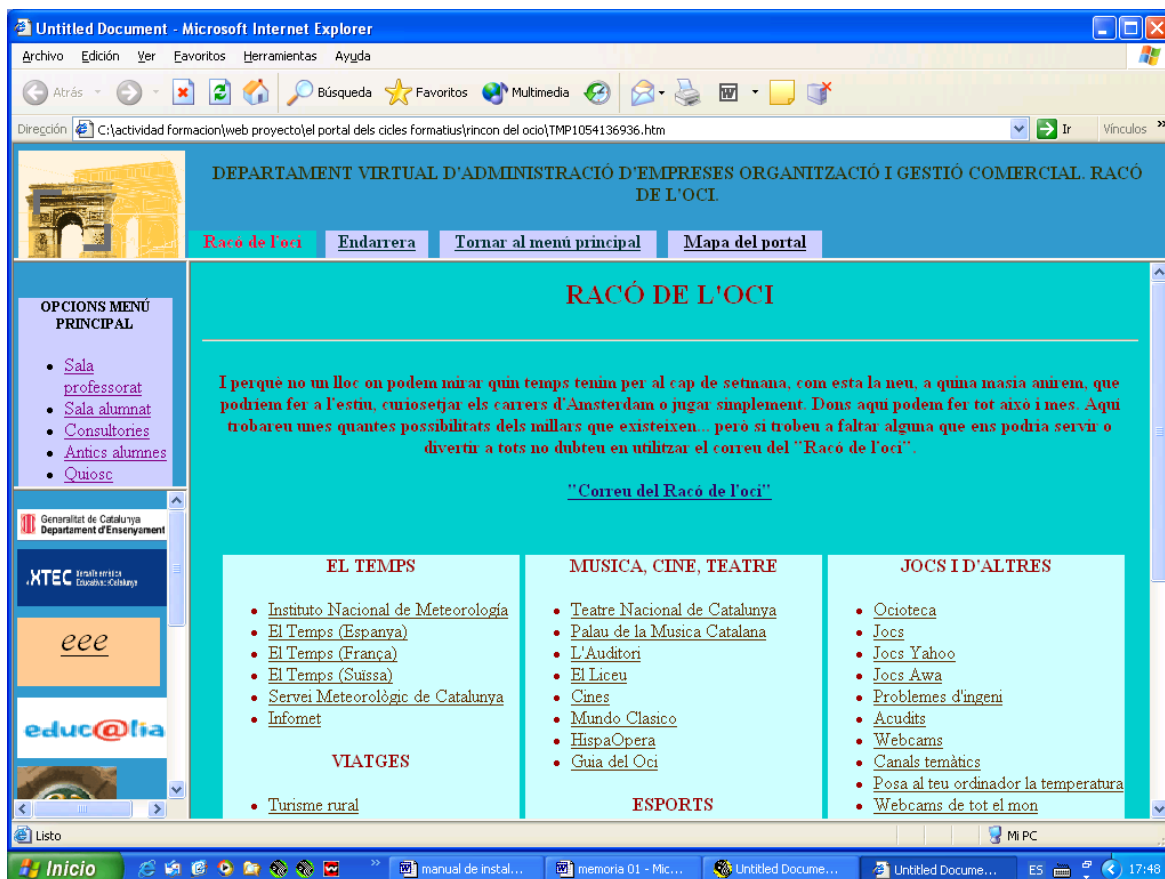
Untitled Document - Microsoft Internet Explorer

Archivo Edición Ver Favoritos Herramientas Ayuda

Atrás Búsqueda Favoritos Multimedia

Dirección C:\actividad formacion\web proyecto\el portal dels cicles formatius\rincon del ocio\TMP1054136936.htm Ir Vínculos

DEPARTAMENT VIRTUAL D'ADMINISTRACIÓ D'EMPRESES ORGANITZACIÓ I GESTIÓ COMERCIAL. RACÓ DE L'OCI.

Racó de l'oci | Endarrera | Tornar al menú principal | Mapa del portal

OPCIONS MENÚ PRINCIPAL

- Sala professorat
- Sala alumnat
- Consultories
- Antics alumnes
- Quiosc

Generalitat de Catalunya Departament d'Ensenyament

XTEC Xarxa Telemàtica Educativa de Catalunya

eee

educ@lia

RACÓ DE L'OCI

I perquè no un lloc on podem mirar quin temps tenim per al cap de setmana, com esta la neu, a quina masia anirem, que podriem fer a l'estiu, curiosetjar els carrers d'Amsterdam o jugar simplement. Dons aqui podem fer tot això i mes. Aqui trobareu unes quantes possibilitats dels millars que existeixen... però si trobeu a faltar alguna que ens podria servir o divertir a tots no dubteu en utilitzar el correu del "Racó de l'oci".

"Correu del Racó de l'oci"

EL TEMPS
- Instituto Nacional de Meteorología
- El Temps (Espanya)
- El Temps (França)
- El Temps (Suïssa)
- Servei Meteorològic de Catalunya
- Infomet

VIATGES
- Turisme rural

MUSICA, CINE, TEATRE
- Teatre Nacional de Catalunya
- Palau de la Musica Catalana
- L'Auditori
- El Liceu
- Cines
- Mundo Clasico
- HispaOpera
- Guia del Oci

ESPORTS

JOCS I D'ALTRES
- Ocioteca
- Jocs
- Jocs Yahoo
- Jocs Awa
- Problemes d'ingeni
- Acudits
- Webcams
- Canals temàtics
- Posa al teu ordinador la temperatura
- Webcams de tot el mon

Listo Mi PC

Inicio manual de instal... memoria 01 - Mic... Untitled Docume... Untitled Docume... ES 17:48